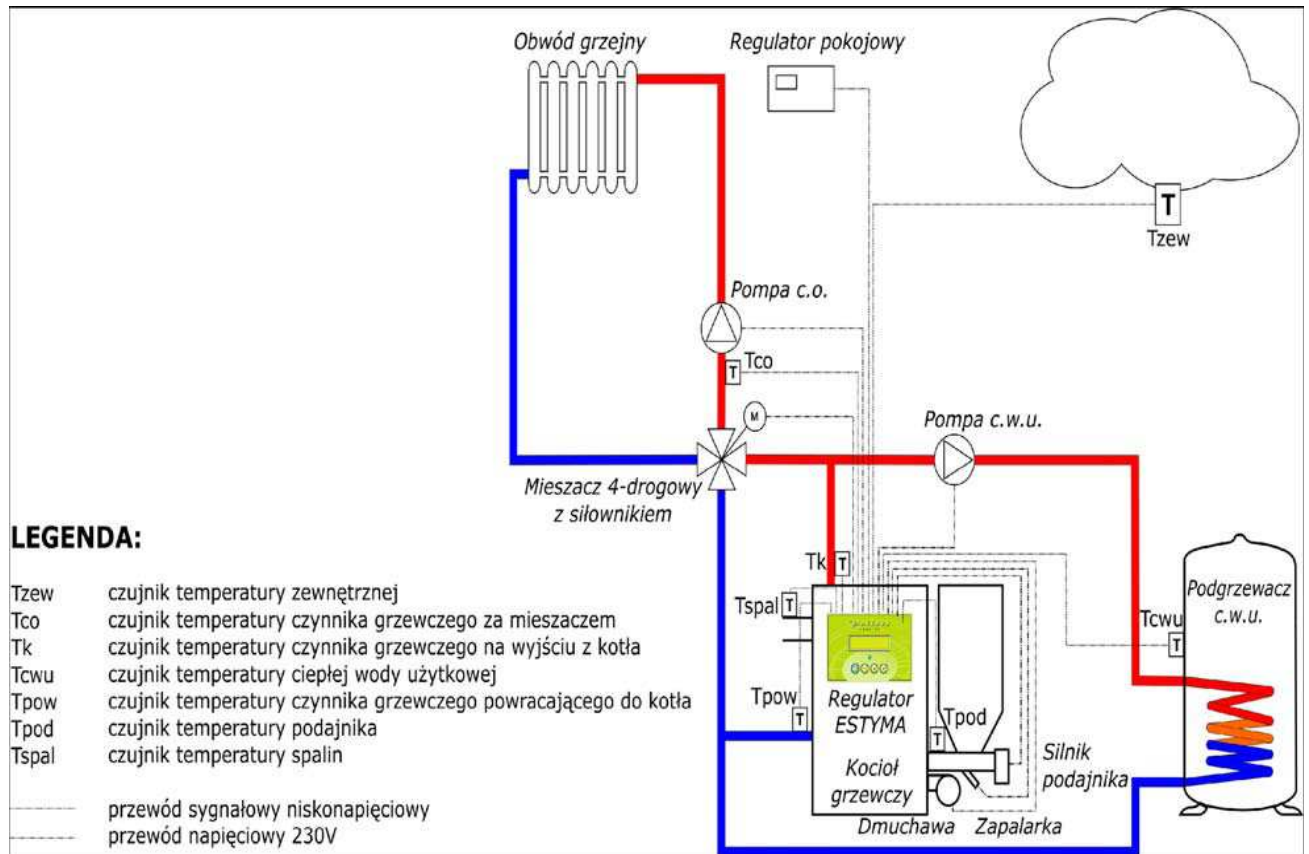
Obwód grzejny

Regulator pokojowy

T

Tzew

Pompa c.o.

T Tco

M

Pompa c.w.u.

Mieszacz 4-drogowy z siłownikiem

LEGENDA:

| | |
|---|---|
| Tzew | czujnik temperatury zewnętrznej |
| Tco | czujnik temperatury czynnika grzewczego za mieszaczem |
| Tk | czujnik temperatury czynnika grzewczego na wyjściu z kotła |
| Tcwu | czujnik temperatury ciepłej wody użytkowej |
| Tpow | czujnik temperatury czynnika grzewczego powracającego do kotła |
| Tpod | czujnik temperatury podajnika |
| Tspal | czujnik temperatury spalin |

przewód sygnałowy niskonapięciowy
przewód napięciowy 230V

Tk T

Tspal T

Tpow T

Regulator ESTYMA

Tpod T

Kocioł grzewczy

Silnik podajnika

Dmuchawa

Zapalarka

Tcwu T

Podgrzewacz c.w.u.